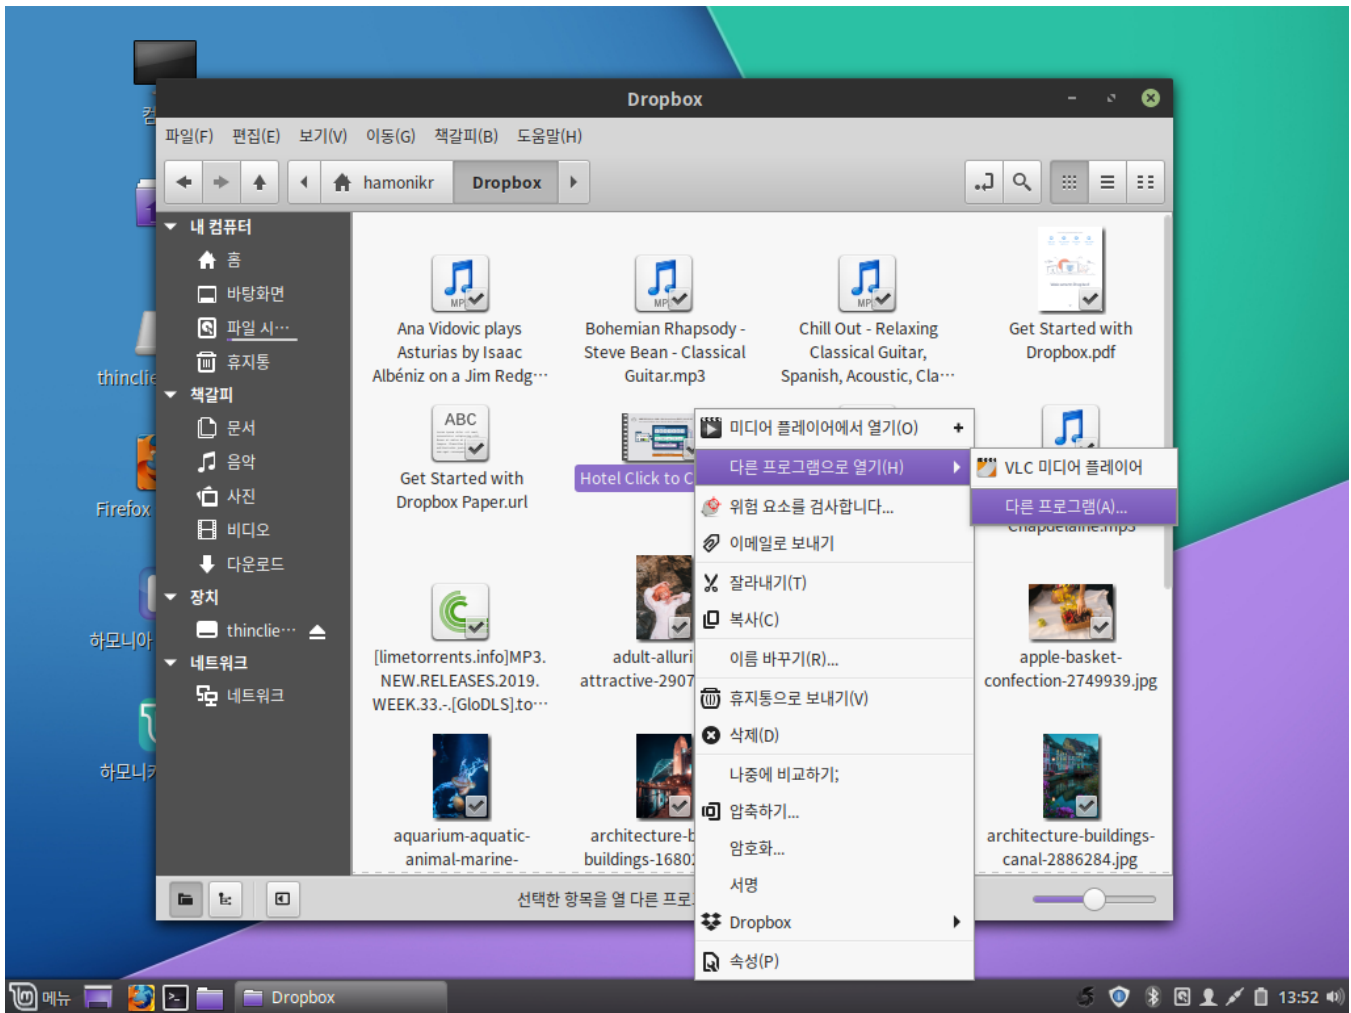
컴
thinclie
Firefox
하모니아
하모니카

Dropbox

파일(F) 편집(E) 보기(V) 이동(G) 책갈피(B) 도움말(H)

hamonikr Dropbox

내 컴퓨터
홈
바탕화면
파일 시…
휴지통
책갈피
문서
음악
사진
비디오
다운로드
장치
thinclie…
네트워크
네트워크

Ana Vidovic plays Asturias by Isaac Albéniz on a Jim Redg…
Bohemian Rhapsody - Steve Bean - Classical Guitar.mp3
Chill Out - Relaxing Classical Guitar, Spanish, Acoustic, Cla…
Get Started with Dropbox.pdf
Get Started with Dropbox Paper.url
Hotel Click to C
Chapdelaine.mp3
[limetorrents.info]MP3.NEW.RELEASES.2019.WEEK.33.-.[GloDLS].to…
adult-alluri attractive-2907
apple-basket-confection-2749939.jpg
aquarium-aquatic-animal-marine-
architecture-b buildings-1680
architecture-buildings-canal-2886284.jpg

미디어 플레이어에서 열기(O)
다른 프로그램으로 열기(H)
위험 요소를 검사합니다...
이메일로 보내기
잘라내기(T)
복사(C)
이름 바꾸기(R)...
휴지통으로 보내기(V)
삭제(D)
나중에 비교하기;
압축하기...
암호화...
서명
Dropbox
속성(P)

VLC 미디어 플레이어
다른 프로그램(A)...

선택한 항목을 열 다른 프로

메뉴 Dropbox 13:52